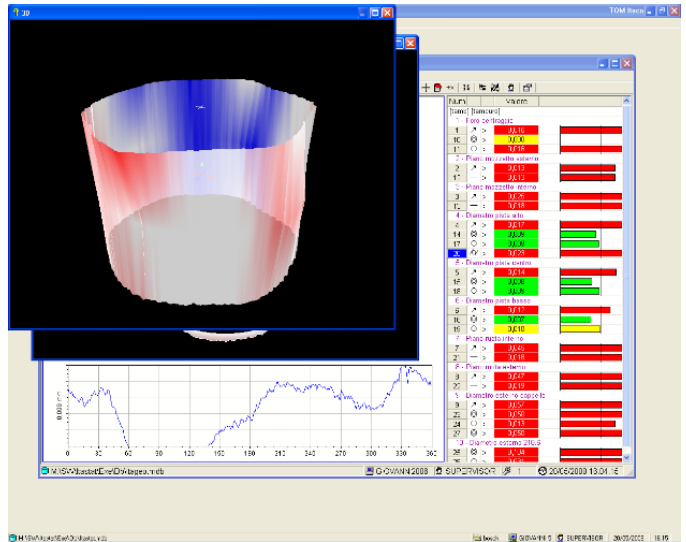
3D

TOM Bosch

Num | Valore

[tamo] [tamouro]

1 · Foro centragio

1 | 0,016

10 | 0,000

1' | 0,016

2 · Piano mozzetto esterno

2 | 0,013

2' | 0,013

3 · Piano mozzetto interno

3 | 0,025

3' | 0,018

4 · Diametro piste alto

4 | 0,017

14 | 0,009

17 | 0,009

30 | 0,023

5 · Diametro piste centro

5 | 0,014

15 | 0,006

18 | 0,009

6 · Diametro piste basso

6 | 0,017

16 | 0,007

19 | 0,010

7 · Piano ruota interno

7 | 0,046

7' | 0,018

8 · Piano ruota esterno

8 | 0,047

20 | 0,019

9 · Diametro esterno cappello

9 | 0,053

23 | 0,050

24 | 0,050

27 | 0,053

10 · Diametro esterno 316,9

28 | 0,054

0,008 mm

0 30 60 90 120 150 180 210 240 270 300 330 360

M:\SW\Bosch\Ere\Dati\tagea.mdb

GIOVANNI 5

SUPERVISOR

1

20/05/2008 13:04:16

GIOVANNI 5

SUPERVISOR

20/05/2008

15:15